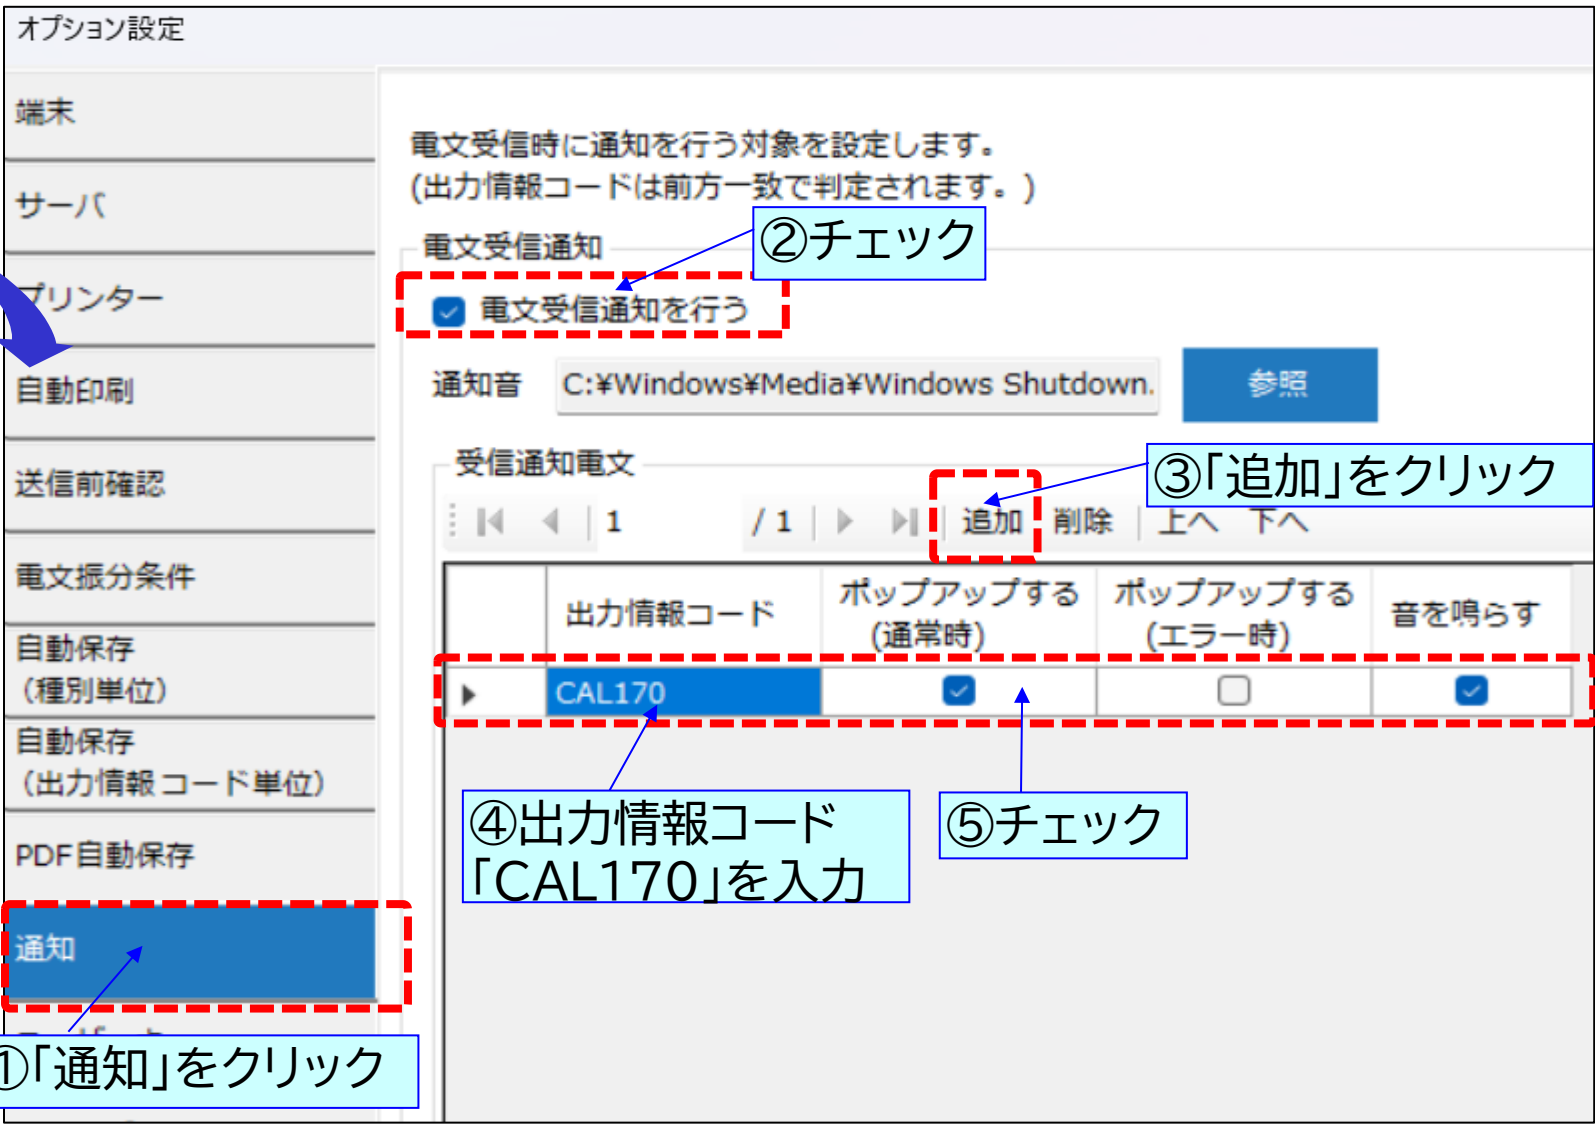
オプション設定

端末

サーバ

プリンター

自動印刷

送信前確認

電文振分条件

自動保存
(種別単位)

自動保存
(出力情報コード単位)

PDF自動保存

通知

①「通知」をクリック

電文受信時に通知を行う対象を設定します。
(出力情報コードは前方一致で判定されます。)

電文受信通知

②チェック

電文受信通知を行う

通知音 C:¥Windows¥Media¥Windows Shutdown.

参照

受信通知電文

③「追加」をクリック

1 / 1 追加 削除 上へ 下へ

| | 出力情報コード | ポップアップする(通常時) | ポップアップする(エラー時) | 音を鳴らす |
|---|---|---|---|---|
| ▶ | CAL170 | ☑ | ☐ | ☑ |

④出力情報コード
「CAL170」を入力

⑤チェック